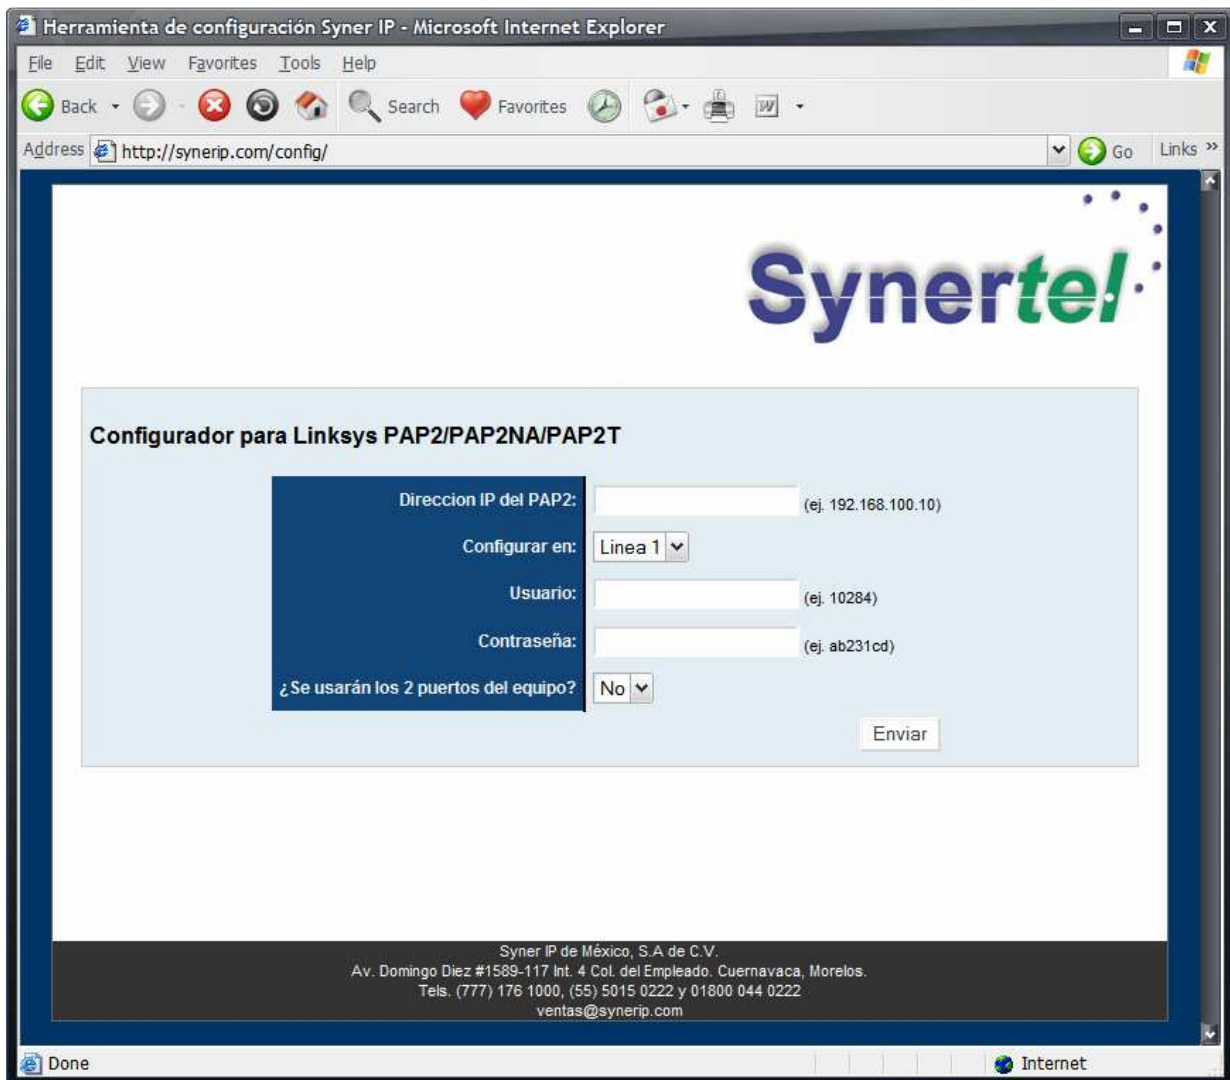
Herramienta de configuración Syner IP - Microsoft Internet Explorer

File Edit View Favorites Tools Help

Back Search Favorites

Address http://synerip.com/config/ Go Links »

Synertel

Configurador para Linksys PAP2/PAP2NA/PAP2T

| | |
|---|---|
| Direccion IP del PAP2: | (ej. 192.168.100.10) |
| Configurar en: | Linea 1 |
| Usuario: | (ej. 10284) |
| Contraseña: | (ej. ab231cd) |
| ¿Se usarán los 2 puertos del equipo? | No |

Enviar

Syner IP de México, S.A de C.V.
Av. Domingo Diez #1589-117 Int. 4 Col. del Empleado. Cuernavaca, Morelos.
Tels. (777) 176 1000, (55) 5015 0222 y 01800 044 0222
ventas@synerip.com

Done Internet